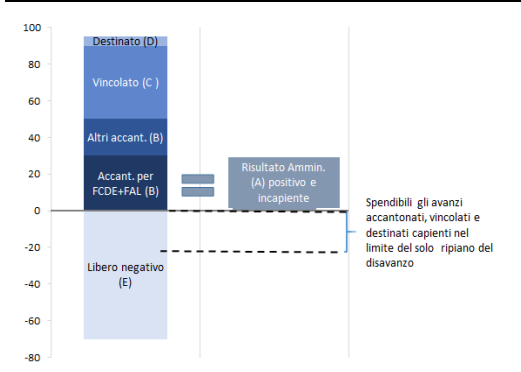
100
80
60
40
20
0
-20
-40
-60
-80

Destinato (D)

Vincolato (C )

Altri accant. (B)

Accant. per FCDE+FAL (B)

Libero negativo (E)

Risultato Ammin. (A) positivo e incapiente

Spendibili gli avanzi accantonati, vincolati e destinati capienti nel limite del solo ripiano del disavanzo